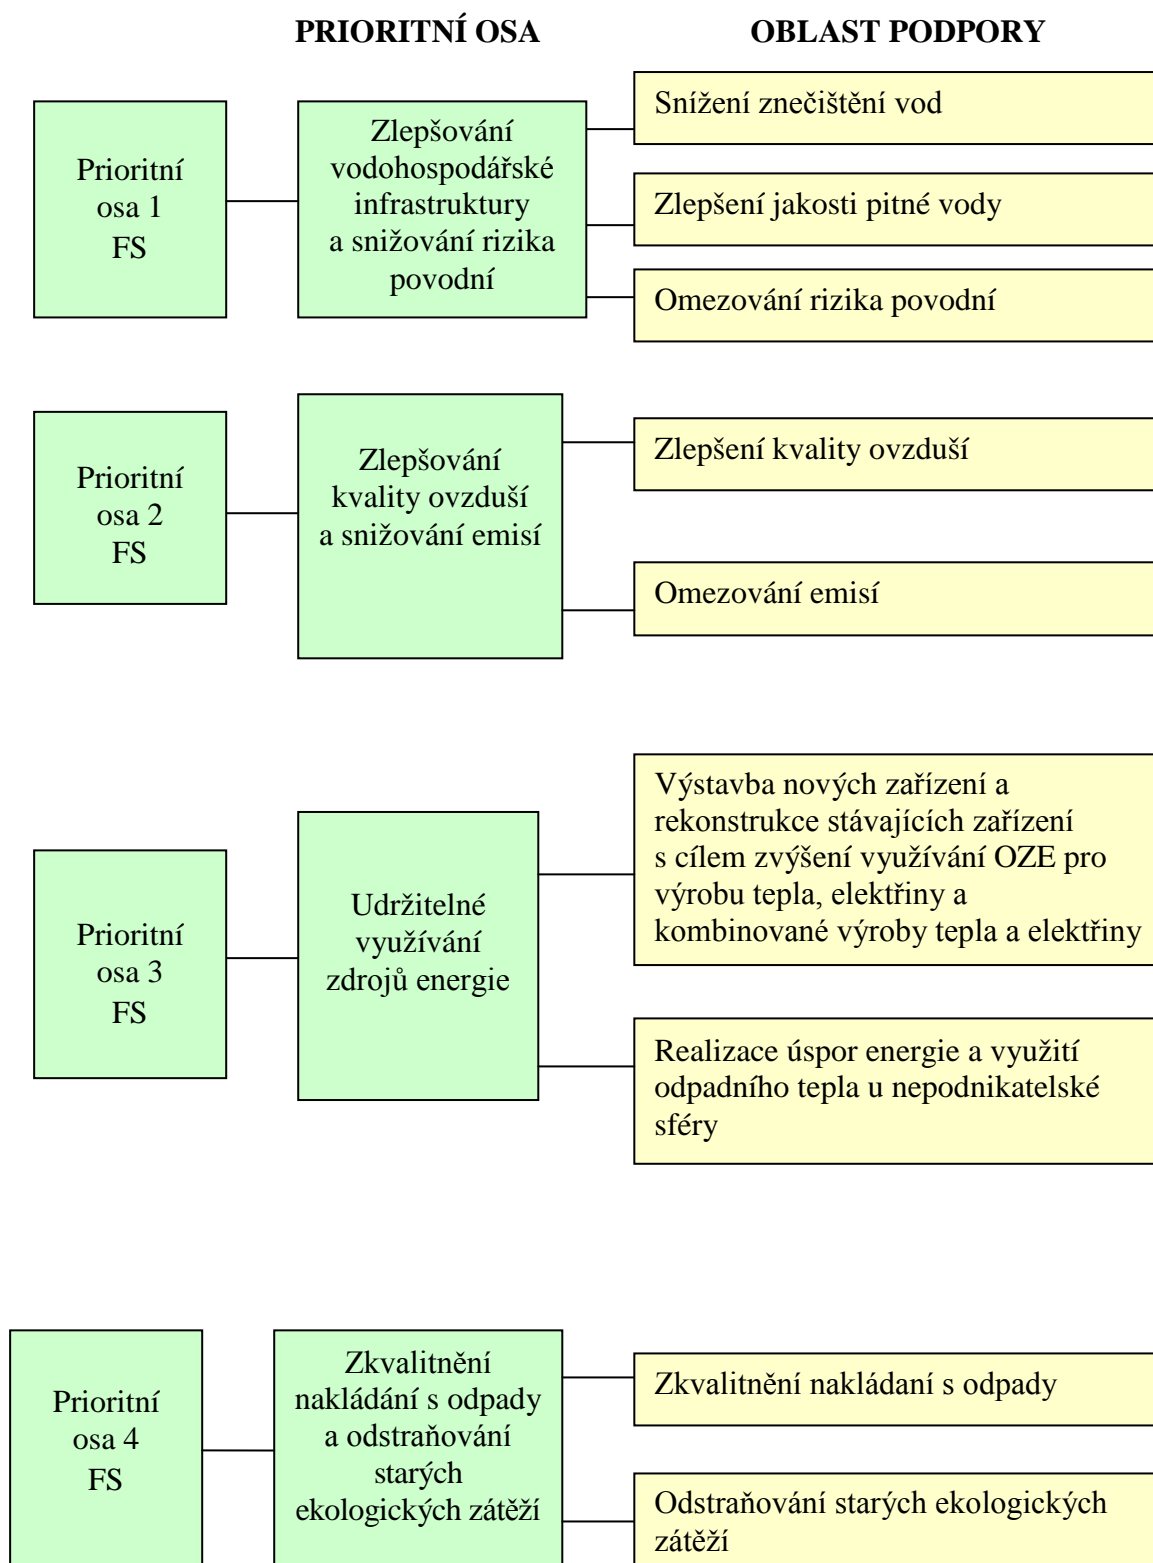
PRIORITNÍ OSA

OBLAST PODPORY

Prioritní osa 1 FS

Zlepšování vodohospodářské infrastruktury a snižování rizika povodní

Snížení znečištění vod

Zlepšení jakosti pitné vody

Omezování rizika povodní

Prioritní osa 2 FS

Zlepšování kvality ovzduší a snižování emisí

Zlepšení kvality ovzduší

Omezování emisí

Prioritní osa 3 FS

Udržitelné využívání zdrojů energie

Výstavba nových zařízení a rekonstrukce stávajících zařízení s cílem zvýšení využívání OZE pro výrobu tepla, elektřiny a kombinované výroby tepla a elektřiny

Realizace úspor energie a využití odpadního tepla u nepodnikatelské sféry

Prioritní osa 4 FS

Zkvalitnění nakládání s odpady a odstraňování starých ekologických zátěží

Zkvalitnění nakládaní s odpady

Odstraňování starých ekologických zátěží